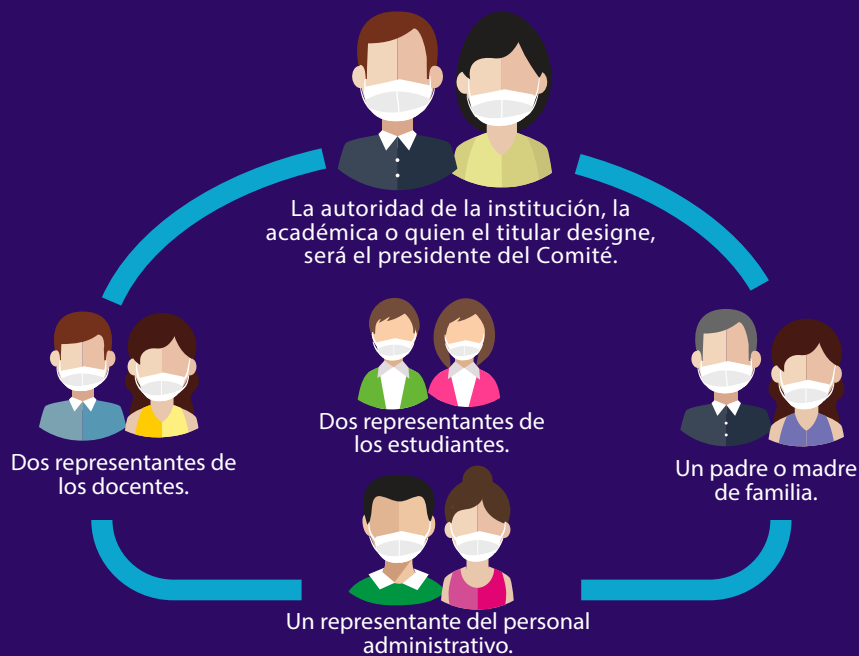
La autoridad de la institución, la académica o quien el titular designe, será el presidente del Comité.

Dos representantes de los docentes.

Dos representantes de los estudiantes.

Un padre o madre de familia.

Un representante del personal administrativo.